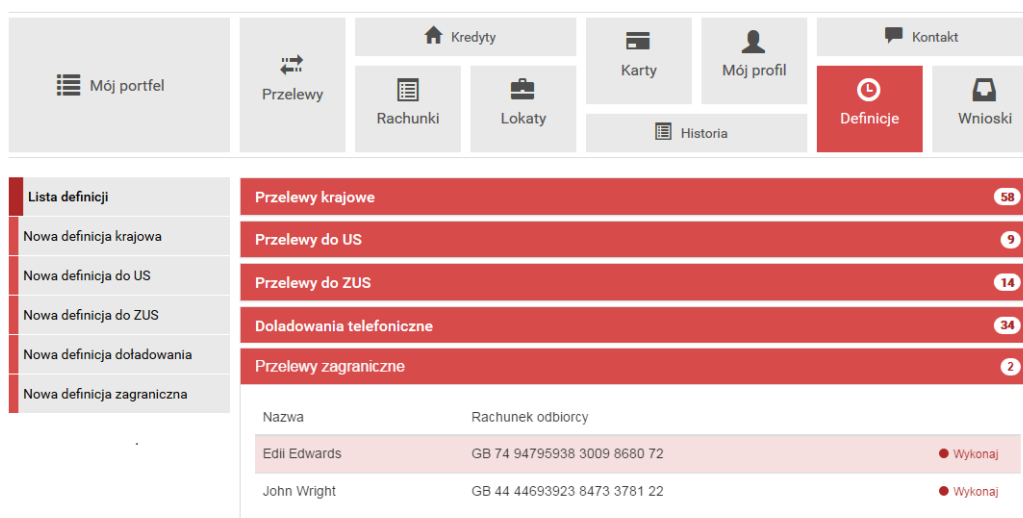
Mój portfel

Przelewy

Kredyty

Rachunki

Lokaty

Karty

Mój profil

Historia

Kontakt

Definicje

Wnioski

Lista definicji
Nowa definicja krajowa
Nowa definicja do US
Nowa definicja do ZUS
Nowa definicja doładowania
Nowa definicja zagraniczna

Przelewy krajowe 58
Przelewy do US 9
Przelewy do ZUS 14
Doładowania telefoniczne 34
Przelewy zagraniczne 2

| Nazwa | Rachunek odbiorcy | |
|---|---|---|
| Edii Edwards | GB 74 94795938 3009 8680 72 | Wykonaj |
| John Wright | GB 44 44693923 8473 3781 22 | Wykonaj |